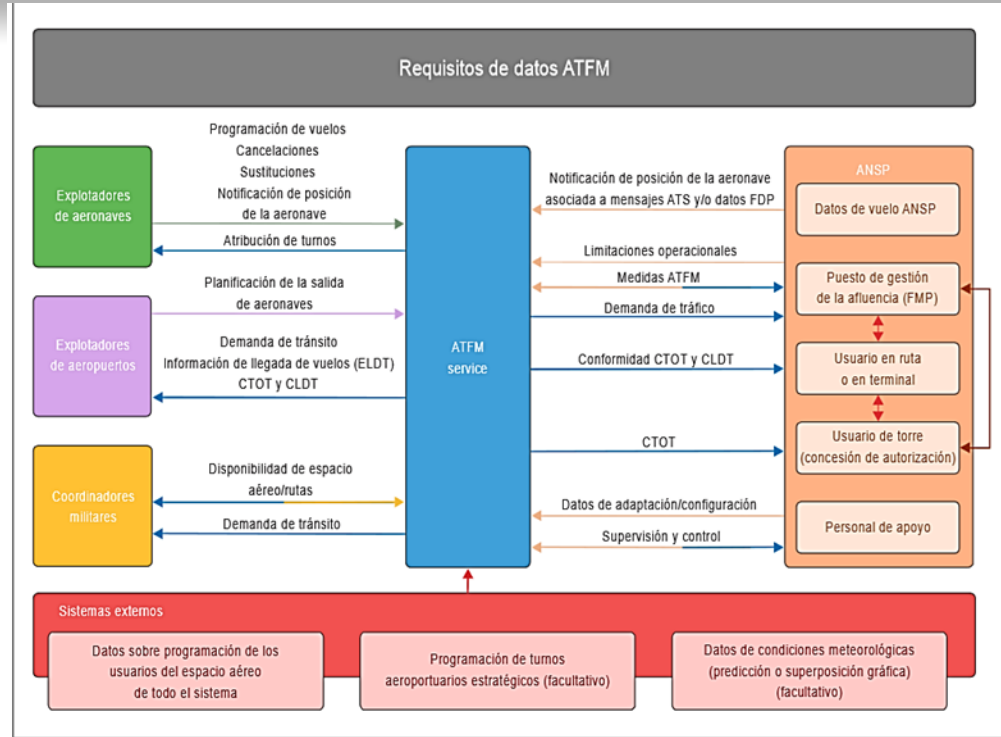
Requisitos de datos ATFM

Explotadores de aeronaves

Programación de vuelos
Cancelaciones
Sustituciones
Notificación de posición de la aeronave

Atribución de turnos

Explotadores de aeropuertos

Planificación de la salida de aeronaves

Demanda de tránsito
Información de llegada de vuelos (ELDT)
CTOT y CLDT

Coordinadores militares

Disponibilidad de espacio aéreo/rutas

Demanda de tránsito

ATFM service

Notificación de posición de la aeronave asociada a mensajes ATS y/o datos FDP

Limitaciones operacionales

Medidas ATFM

Demanda de tráfico

Conformidad CTOT y CLDT

CTOT

Datos de adaptación/configuración

Supervisión y control

ANSP

Datos de vuelo ANSP

Puesto de gestión de la afluencia (FMP)

Usuario en ruta o en terminal

Usuario de torre (concesión de autorización)

Personal de apoyo

Sistemas externos

Datos sobre programación de los usuarios del espacio aéreo de todo el sistema

Programación de turnos aeroportuarios estratégicos (facultativo)

Datos de condiciones meteorológicas (predicción o superposición gráfica) (facultativo)